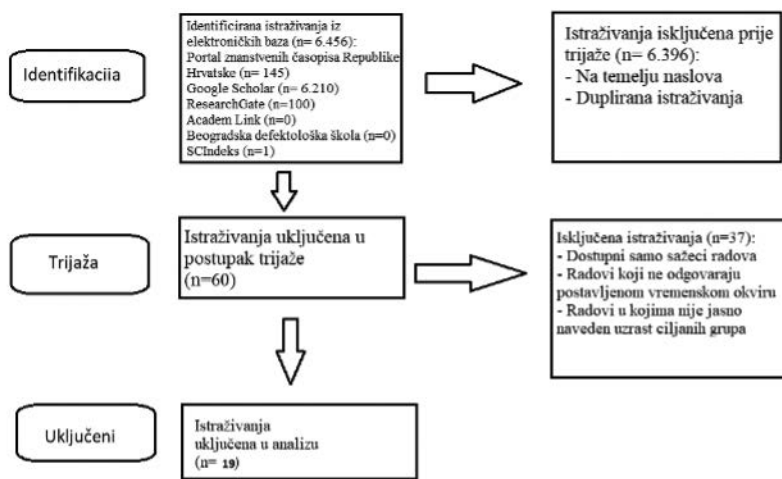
Identifikaciia

Identificirana istraživanja iz elektroničkih baza (n= 6.456):
Portal znanstvenih časopisa Republike Hrvatske (n= 145)
Google Scholar (n= 6.210)
ResearchGate (n=100)
Academ Link (n=0)
Beogradska defektološka škola (n=0)
SCIndeks (n=1)

Istraživanja isključena prije trijaže (n= 6.396):
- Na temelju naslova
- Duplirana istraživanja

Trijaža

Istraživanja uključena u postupak trijaže (n=60)

Isključena istraživanja (n=37):
- Dostupni samo sažeci radova
- Radovi koji ne odgovaraju postavljenom vremenskom okviru
- Radovi u kojima nije jasno naveden uzrast ciljanih grupa

Uključeni

Istraživanja uključena u analizu (n= 19)